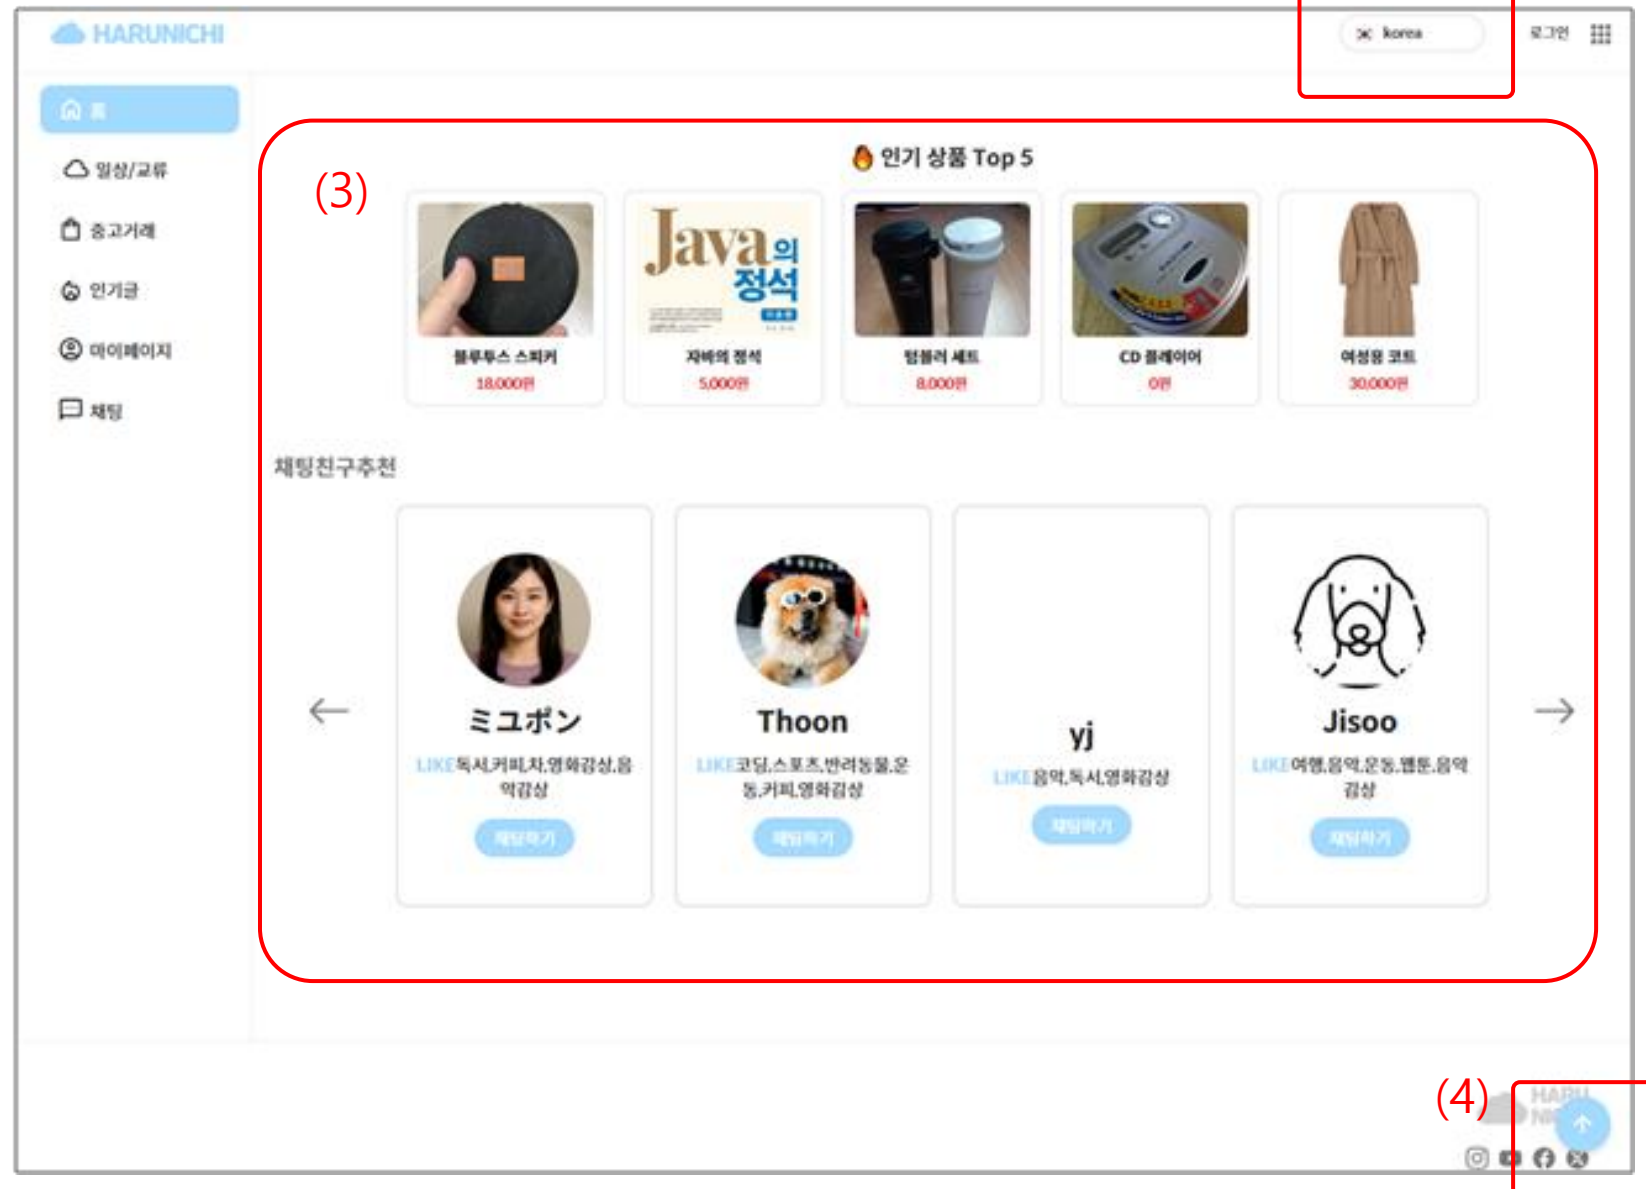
HARUNICHI

korea

로그인

홈

일상/교류

중고거래

인기글

마이페이지

채팅

(3)

인기 상품 Top 5

Java의 정석

블루투스 스피커
18,000원

자바의 정석
5,000원

텀블러 세트
8,000원

CD 플레이어
0원

여성용 코트
30,000원

채팅친구추천

ミユポン
LIKE독서,커피,차,영화감상,음악감상
채팅하기

Thoon
LIKE코딩,스포츠,반려동물,운동,커피,영화감상
채팅하기

yj
LIKE음악,독서,영화감상
채팅하기

Jisoo
LIKE여행,음악,운동,웹툰,음악감상
채팅하기

(4)

HARU NI